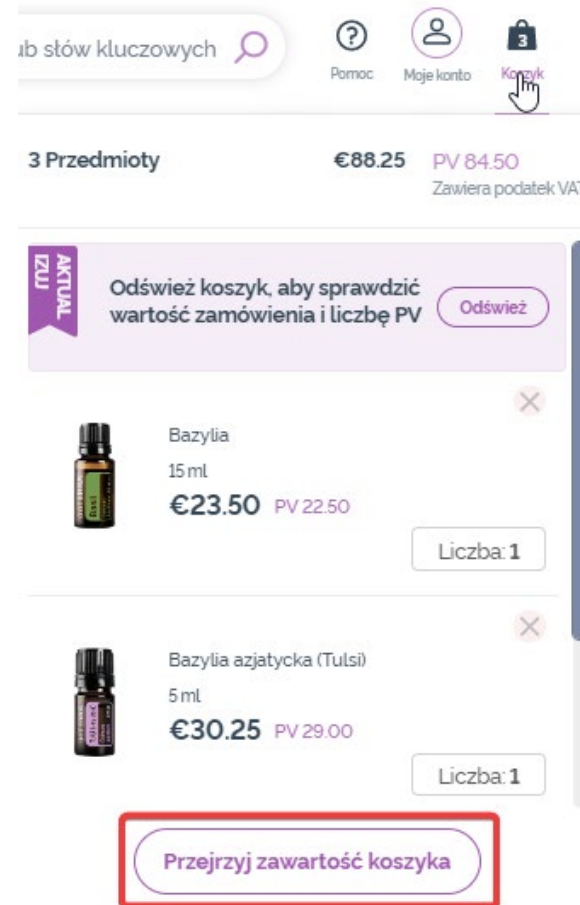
ub słów kluczowych

Pomoc Moje konto 3 Koszyk

3 Przedmioty €88.25 PV 84.50
Zawiera podatek VA

AKTUALIZUJ

Odśwież koszyk, aby sprawdzić wartość zamówienia i liczbę PV

Odśwież

Bazylia
15 ml
€23.50 PV 22.50
Liczba: 1

Bazylia azjatycka (Tulsi)
5 ml
€30.25 PV 29.00
Liczba: 1

Przejrzyj zawartość koszyka